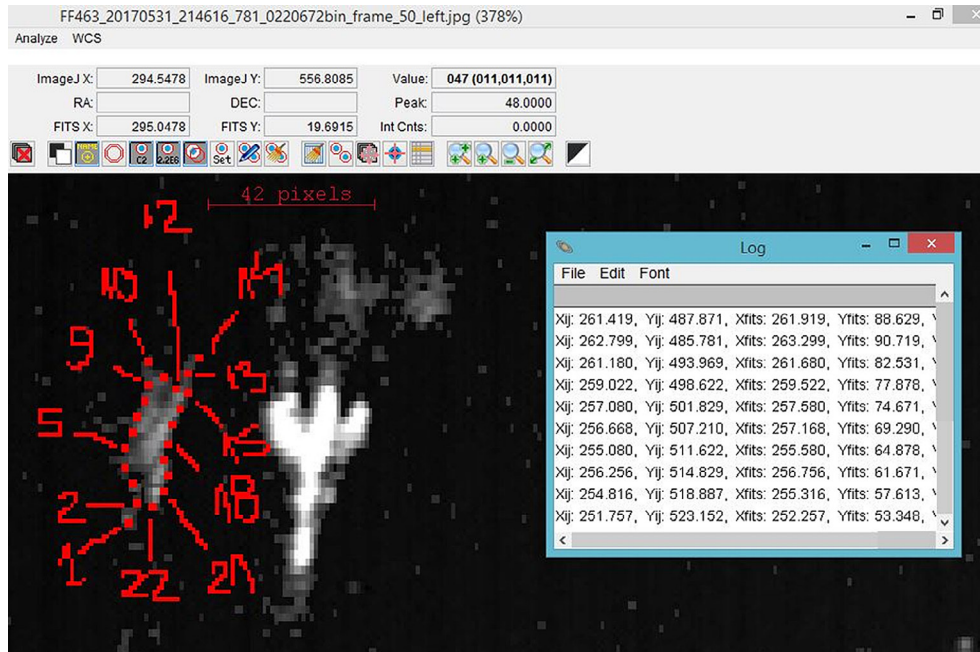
FF463_20170531_214616_781_0220672bin_frame_50_left.jpg (378%)

Analyze WCS

ImageJ X: 294.5478 ImageJ Y: 556.8085 Value: 047 (011,011,011)

RA: DEC: Peak: 48.0000

FITS X: 295.0478 FITS Y: 19.6915 Int Cnts: 0.0000

C2 2.2E6 Set

42 pixels

12

10

17

9

13

5

15

18

2

1

22

21

Log

File Edit Font

Xij: 261.419, Yij: 487.871, Xfits: 261.919, Yfits: 88.629,
Xij: 262.799, Yij: 485.781, Xfits: 263.299, Yfits: 90.719,
Xij: 261.180, Yij: 493.969, Xfits: 261.680, Yfits: 82.531,
Xij: 259.022, Yij: 498.622, Xfits: 259.522, Yfits: 77.878,
Xij: 257.080, Yij: 501.829, Xfits: 257.580, Yfits: 74.671,
Xij: 256.668, Yij: 507.210, Xfits: 257.168, Yfits: 69.290,
Xij: 255.080, Yij: 511.622, Xfits: 255.580, Yfits: 64.878,
Xij: 256.256, Yij: 514.829, Xfits: 256.756, Yfits: 61.671,
Xij: 254.816, Yij: 518.887, Xfits: 255.316, Yfits: 57.613,
Xij: 251.757, Yij: 523.152, Xfits: 252.257, Yfits: 53.348,